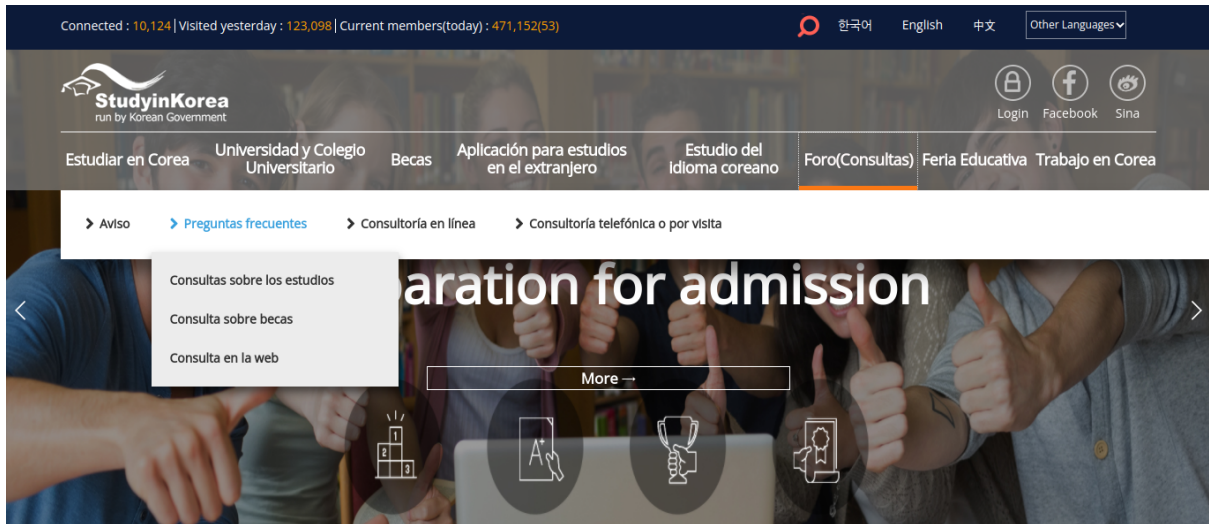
Connected : 10,124 | Visited yesterday : 123,098 | Current members(today) : 471,152(53)

한국어 English 中文 Other Languages

StudyinKorea
run by Korean Government

Login Facebook Sina

Estudiar en Corea
Universidad y Colegio Universitario
Becas
Aplicación para estudios en el extranjero
Estudio del idioma coreano
Foro(Consultas)
Feria Educativa
Trabajo en Corea

Aviso
Preguntas frecuentes
Consultoría en línea
Consultoría telefónica o por visita

Consultas sobre los estudios
Consulta sobre becas
Consulta en la web

aration for admission

More →

1
2
3
A+